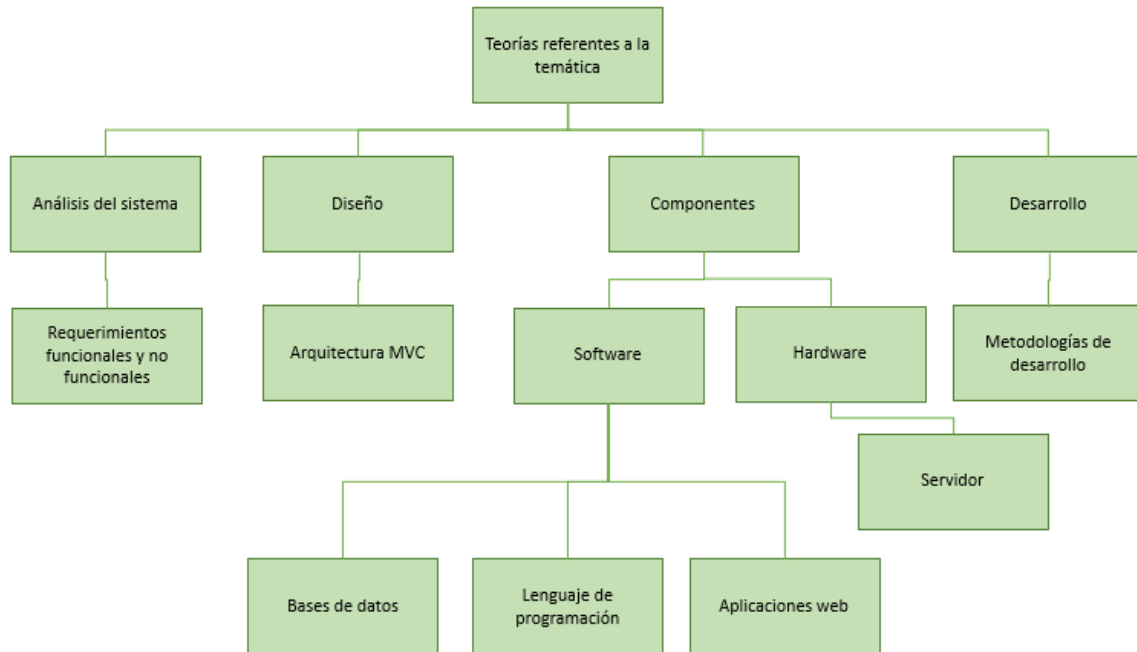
Teorías referentes a la temática

Análisis del sistema

Diseño

Componentes

Desarrollo

Requerimientos funcionales y no funcionales

Arquitectura MVC

Software

Hardware

Metodologías de desarrollo

Servidor

Bases de datos

Lenguaje de programación

Aplicaciones web